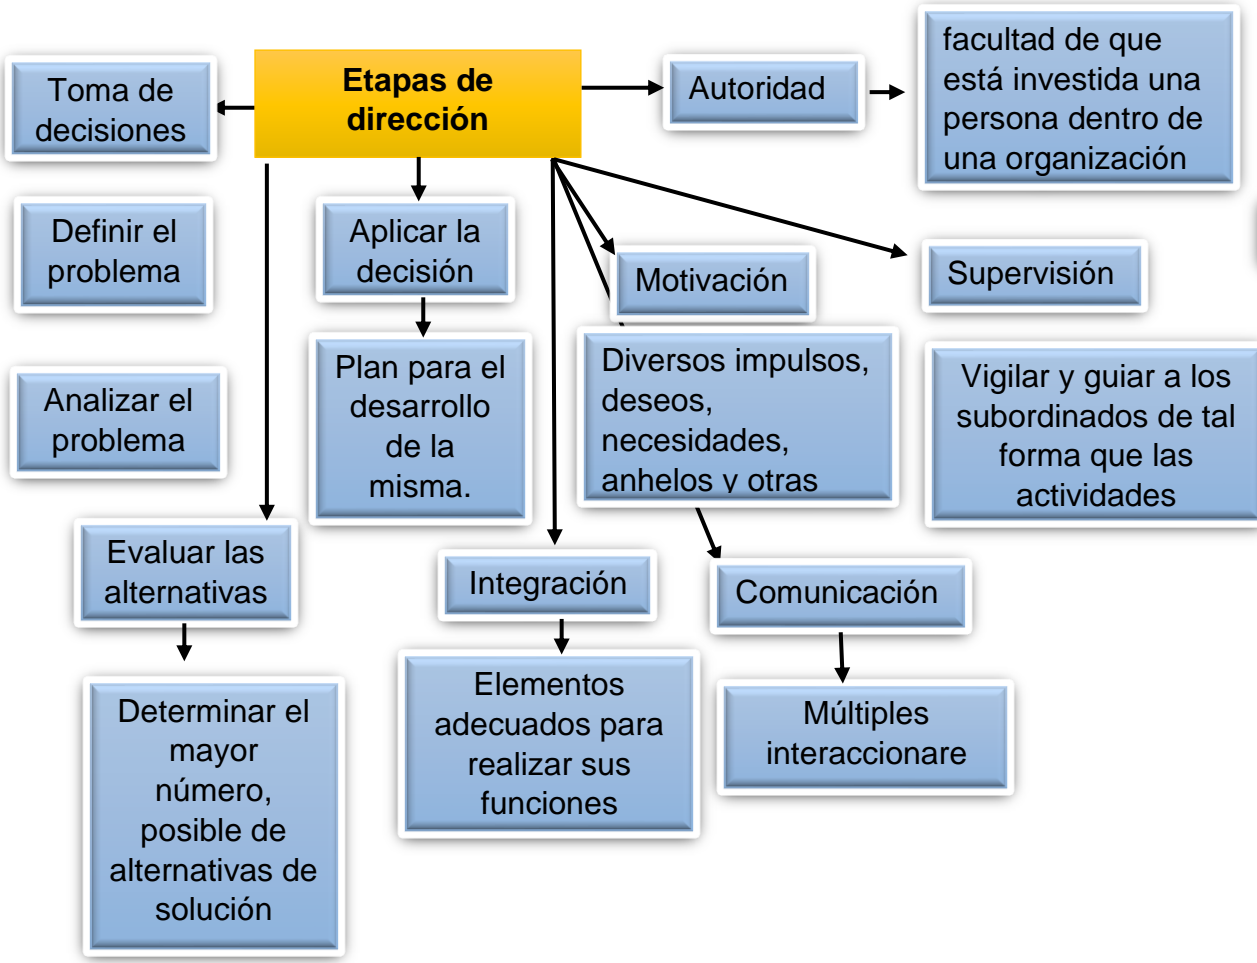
Etapas de dirección

Toma de decisiones

Autoridad

facultad de que está investida una persona dentro de una organización

Definir el problema

Aplicar la decisión

Motivación

Supervisión

Analizar el problema

Plan para el desarrollo de la misma.

Diversos impulsos, deseos, necesidades, anhelos y otras

Vigilar y guiar a los subordinados de tal forma que las actividades

Evaluar las alternativas

Integración

Comunicación

Determinar el mayor número, posible de alternativas de solución

Elementos adecuados para realizar sus funciones

Múltiples interaccionare